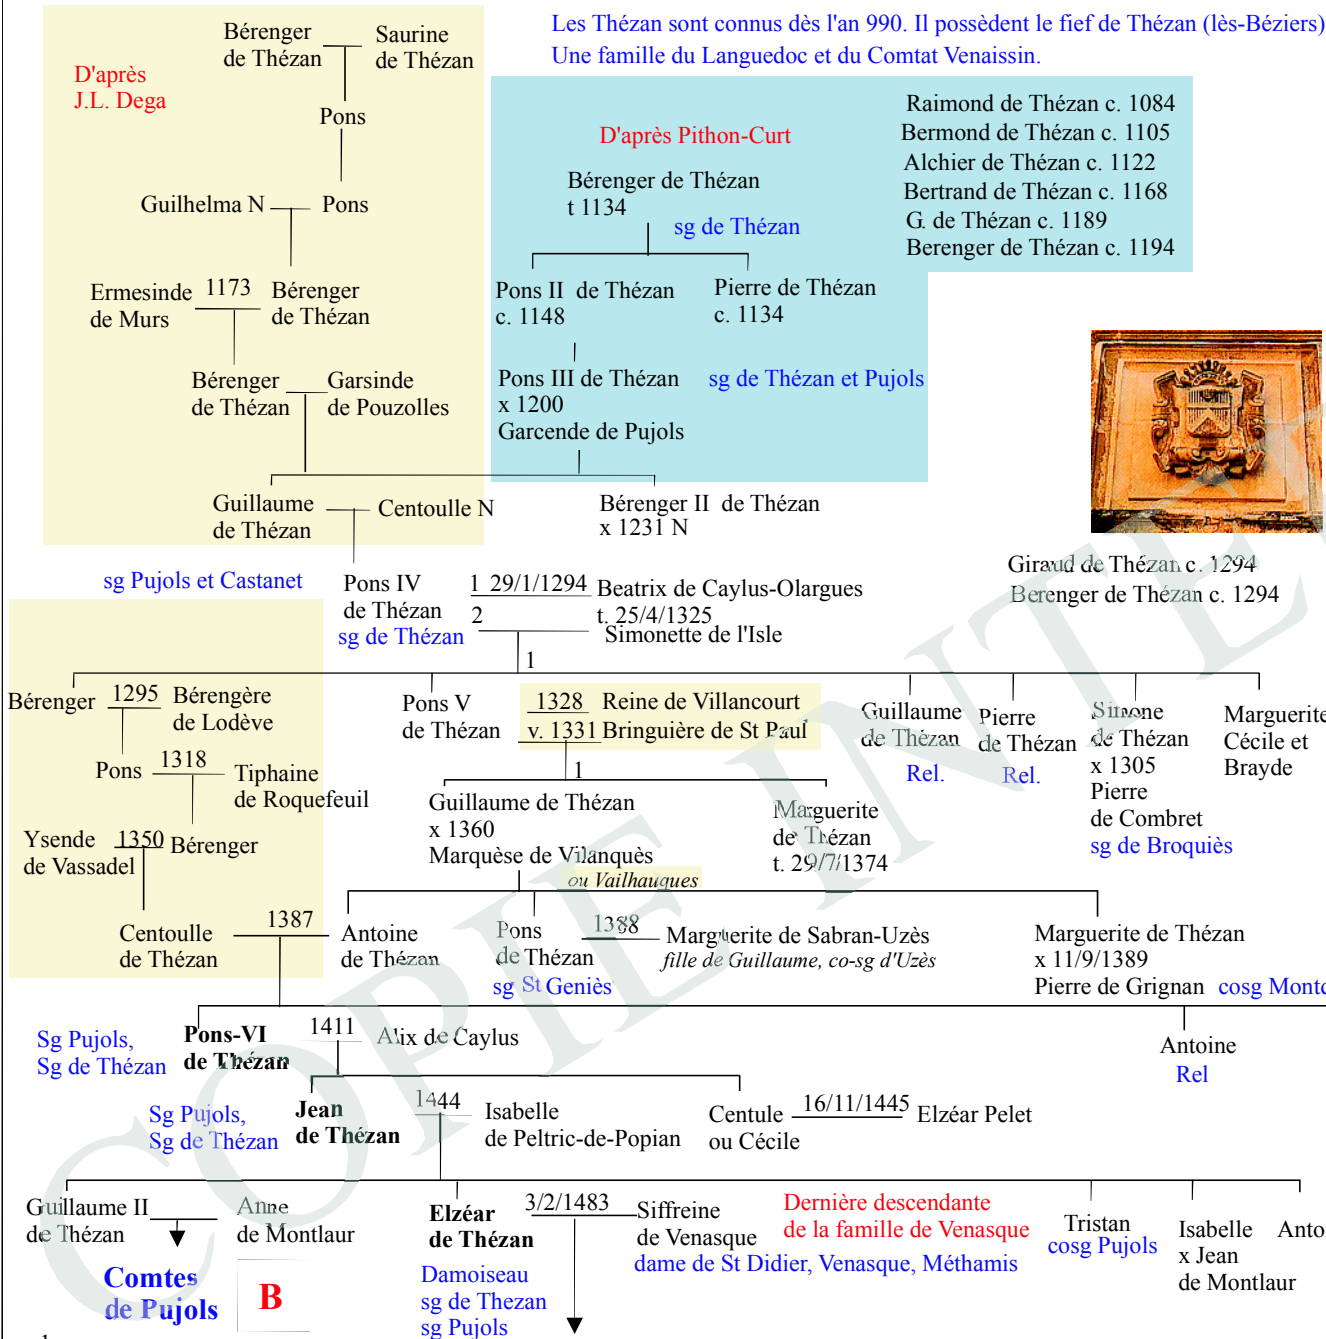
Les Thézan sont connus dès l'an 990. Il possèdent le fief de Thézan (lès-Béziers)
Une famille du Languedoc et du Comtat Venaissin.

D'après J.L. Dega

Bérenger de Thézan — Saurine de Thézan
Pons
Guilhelma N — Pons
Ermesinde de Murs 1173 Bérenger de Thézan
Bérenger de Thézan — Garsinde de Pouzolles
Guillaume de Thézan — Centoulle N

D'après Pithon-Curt
Bérenger de Thézan t 1134
sg de Thézan
Pons II de Thézan c. 1148
Pierre de Thézan c. 1134
Pons III de Thézan x 1200 Garcende de Pujols
sg de Thézan et Pujols
Bérenger II de Thézan x 1231 N

Raimond de Thézan c. 1084
Bermond de Thézan c. 1105
Alchier de Thézan c. 1122
Bertrand de Thézan c. 1168
G. de Thézan c. 1189
Berenger de Thézan c. 1194

Giraud de Thézan c. 1294
Berenger de Thézan c. 1294

sg Pujols et Castanet
Pons IV de Thézan
sg de Thézan
1 29/1/1294 Beatrix de Caylus-Olargues t. 25/4/1325
2 Simonette de l'Isle
1

Bérenger 1295 Bérengère de Lodève
Pons 1318 Tiphaine de Roquefeuil
Ysende de Vassadel 1350 Bérenger
Centoulle de Thézan 1387

Pons V de Thézan
1328 Reine de Villancourt
v. 1331 Bringuière de St Paul
1
Guillaume de Thézan Rel.
Pierre de Thézan Rel.
Simone de Thézan x 1305 Pierre de Combret sg de Broquiès
Marguerite Cécile et Brayde

Guillaume de Thézan x 1360 Marquèse de Vilanquès ou Vailhauques
Marguerite de Thézan t. 29/7/1374

Antoine de Thézan
Pons de Thézan sg St Geniès 1388 Marguerite de Sabran-Uzès fille de Guillaume, co-sg d'Uzès
Marguerite de Thézan x 11/9/1389 Pierre de Grignan cosg Monto

Sg Pujols, Sg de Thézan
Pons-VI de Thézan 1411 Alix de Caylus
Antoine Rel

Sg Pujols, Sg de Thézan
Jean de Thézan 1444 Isabelle de Peltric-de-Popian
Centule ou Cécile 16/11/1445 Elzéar Pelet

Guillaume II de Thézan — Anne de Montlaur
Comtes de Pujols
B
Elzéar de Thézan
Damoiseau sg de Thezan sg Pujols
3/2/1483 Siffreine de Venasque
Dernière descendante de la famille de Venasque
dame de St Didier, Venasque, Méthamis
Tristan cosg Pujols
Isabelle x Jean de Montlaur
Anto

COPIE INTE